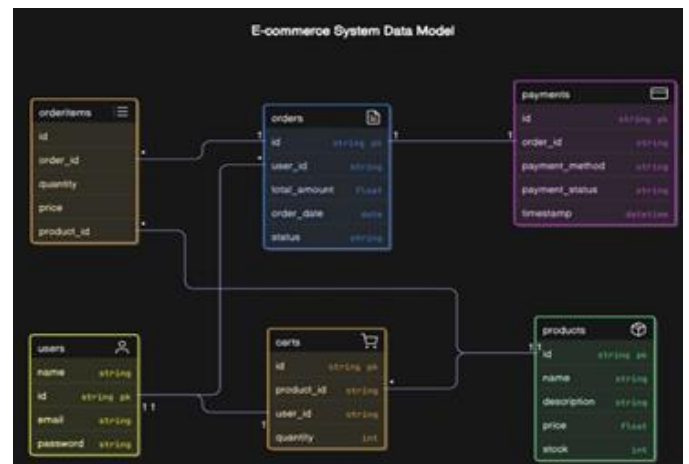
E-commerce System Data Model

orderitems
id
order_id
quantity
price
product_id

orders
id string pk
user_id string
total_amount float
order_date date
status string

payments
id string pk
order_id string
payment_method string
payment_status string
timestamp datetime

users
name string
id string pk
email string
password string

carts
id string pk
product_id string
user_id string
quantity int

products
id string pk
name string
description string
price float
stock int

1
1
*
*
1
1
1
1
1
*